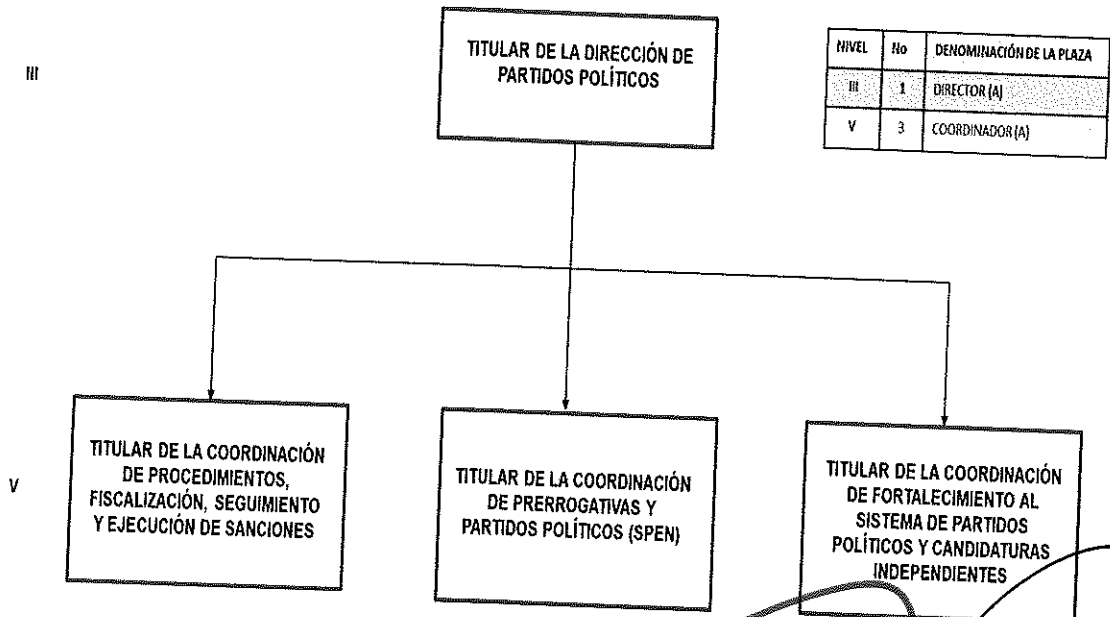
III

TITULAR DE LA DIRECCIÓN DE PARTIDOS POLÍTICOS

| NIVEL | No | DENOMINACIÓN DE LA PLAZA |
|---|---|---|
| III | 1 | DIRECTOR (A) |
| V | 3 | COORDINADOR (A) |

V

TITULAR DE LA COORDINACIÓN DE PROCEDIMIENTOS, FISCALIZACIÓN, SEGUIMIENTO Y EJECUCIÓN DE SANCIONES

TITULAR DE LA COORDINACIÓN DE PRERROGATIVAS Y PARTIDOS POLÍTICOS (SPEN)

TITULAR DE LA COORDINACIÓN DE FORTALECIMIENTO AL SISTEMA DE PARTIDOS POLÍTICOS Y CANDIDATURAS INDEPENDIENTES